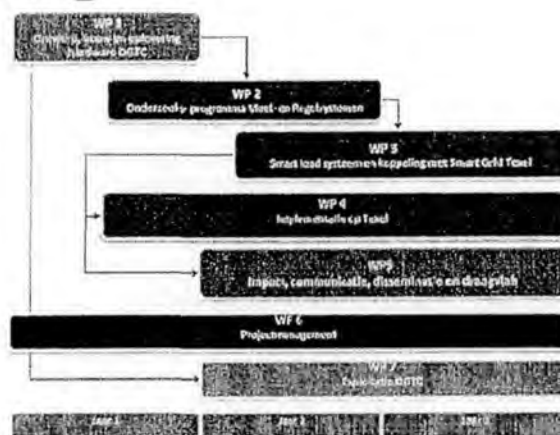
WP 1
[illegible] hardware OGTC

WP 2
Onderzoeksprogramma Meet- en Regelsystemen

WP 3
Smart load systemen koppeling met Smart Grid Texel

WP 4
Implementatie op Texel

WP5
Impact, communicatie, disseminatie en draagvlak

WP 6
Projectmanagement

WP 7
Exploitatie OGTC

Jaar 1
Jaar 2
Jaar 3